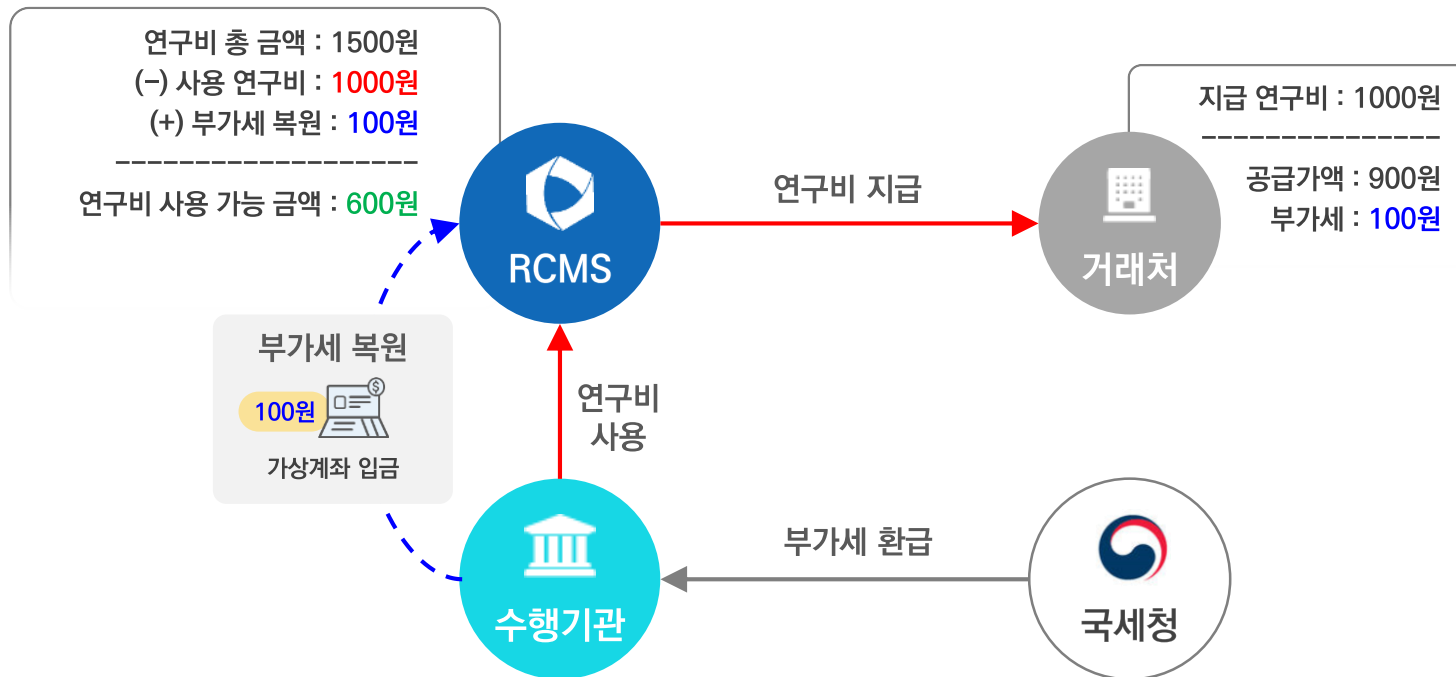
연구비 총 금액 : 1500원
(−) 사용 연구비 : 1000원
(+) 부가세 복원 : 100원
--------------------
연구비 사용 가능 금액 : 600원

RCMS

연구비 지급

지급 연구비 : 1000원
---------------
공급가액 : 900원
부가세 : 100원

거래처

부가세 복원
100원
가상계좌 입금

연구비 사용

수행기관

부가세 환급

국세청